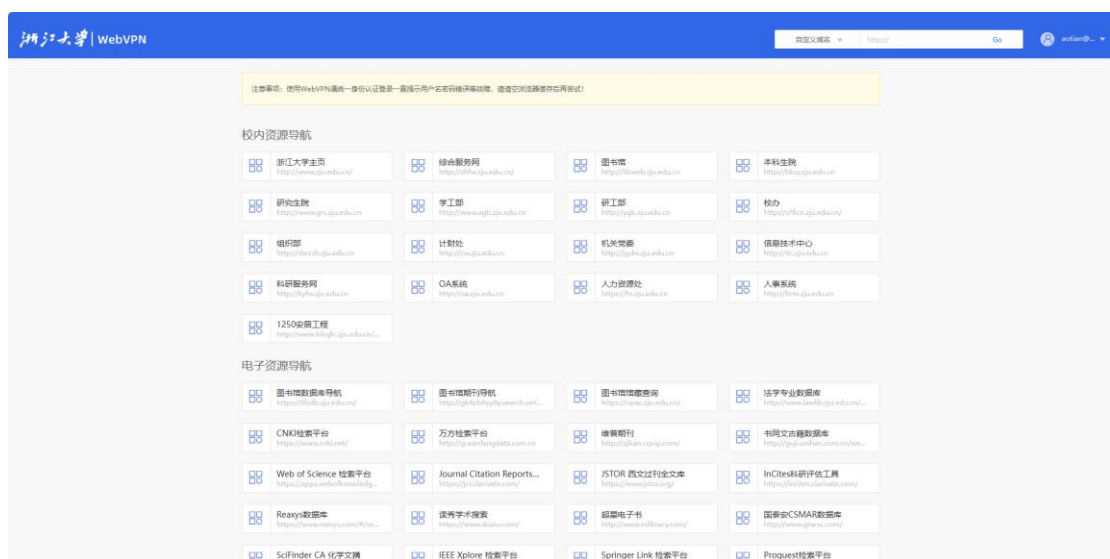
浙江大学 | WebVPN

自定义域名 http:// Go

aotian@...

注意事项：使用WebVPN遇统一身份认证登录一直提示用户名密码错误等故障，请清空浏览器缓存后再尝试！

校内资源导航

浙江大学主页
http://www.zju.edu.cn/

综合服务网
http://zhfw.zju.edu.cn/

图书馆
http://libweb.zju.edu.cn

本科生院
http://bksy.zju.edu.cn

研究生院
http://www.grs.zju.edu.cn

学工部
http://www.xgb.zju.edu.cn

研工部
http://ygb.zju.edu.cn

校办
http://office.zju.edu.cn/

组织部
http://dwzzb.zju.edu.cn

计财处
http://cw.zju.edu.cn

机关党委
http://jgdw.zju.edu.cn

信息技术中心
http://itc.zju.edu.cn

科研服务网
http://kyfw.zju.edu.cn

OA系统
http://oa.zju.edu.cn

人力资源处
http://hr.zju.edu.cn

人事系统
http://hrm.zju.edu.cn

1250安居工程
http://www.ldsgfc.zju.edu.cn/...

电子资源导航

图书馆数据库导航
https://libdb.zju.edu.cn/

图书馆期刊导航
http://gk4pb6yy8y.search.seri...

图书馆馆藏查询
https://opac.zju.edu.cn/

法学专业数据库
http://www.lawlib.zju.edu.cn/...

CNKI检索平台
https://www.cnki.net/

万方检索平台
http://g.wanfangdata.com.cn

维普期刊
http://qikan.cqvip.com/

书同文古籍数据库
http://guji.unihan.com.cn/we...

Web of Science 检索平台
https://apps.webofknowledg...

Journal Citation Reports...
https://jcr.clarivate.com/

JSTOR 西文过刊全文库
http://www.jstor.org/

InCites科研评估工具
https://incites.clarivate.com/

Reaxys数据库
https://www.reaxys.com/#/se...

读秀学术搜索
http://www.duxiu.com/

超星电子书
http://www.sslibrary.com/

国泰安CSMAR数据库
http://www.gtarsc.com/

SciFinder CA 化学文摘

IEEE Xplore 检索平台

Springer Link 检索平台

Proquest检索平台